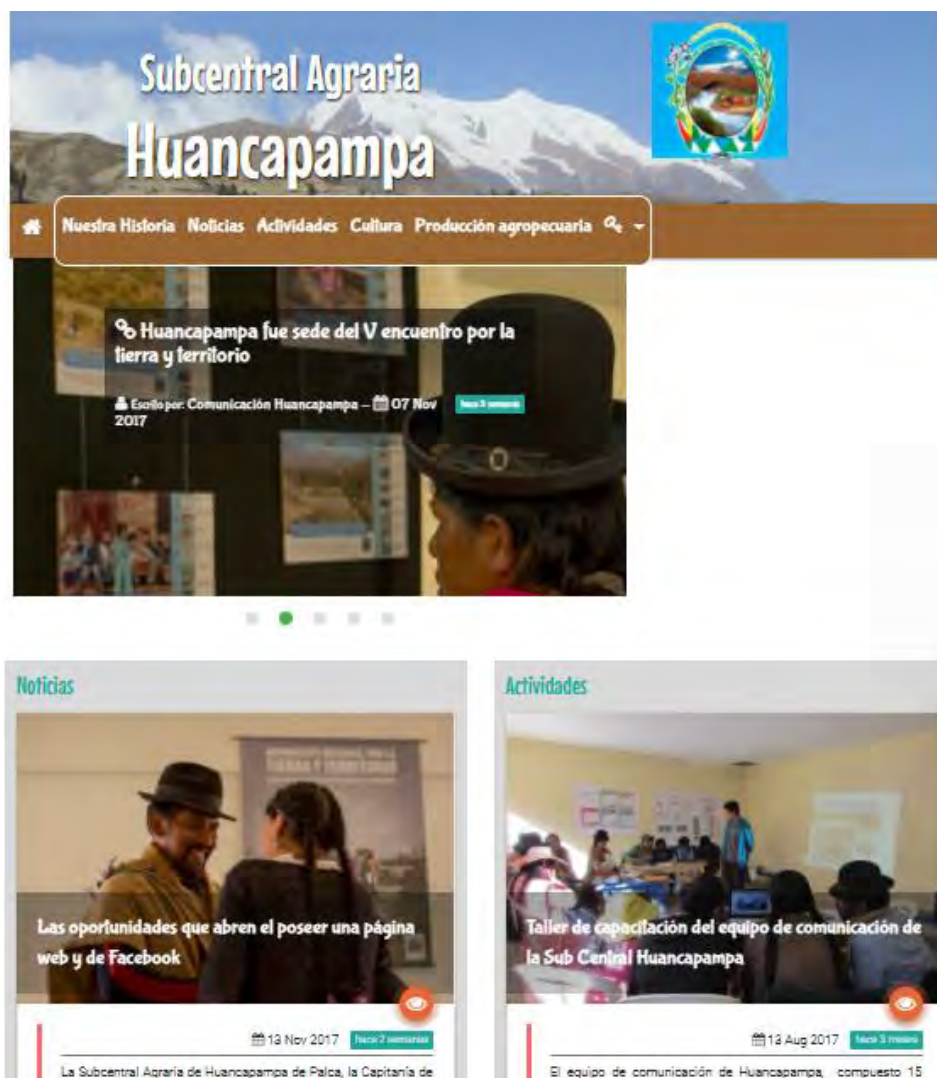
Subcentral Agraria
Huancapampa

Nuestra Historia Noticias Actividades Cultura Producción agropecuaria

Huancapampa fue sede del V encuentro por la tierra y territorio

Escrito por: Comunicación Huancapampa – 07 Nov 2017 hace 3 semanas

Noticias

Las oportunidades que abren el poseer una página web y de Facebook

13 Nov 2017 hace 2 semanas

La Subcentral Agraria de Huancapampa de Palca, la Capitanía de

Actividades

Taller de capacitación del equipo de comunicación de la Sub Central Huancapampa

13 Aug 2017 hace 3 meses

El equipo de comunicación de Huancapampa, compuesto 15